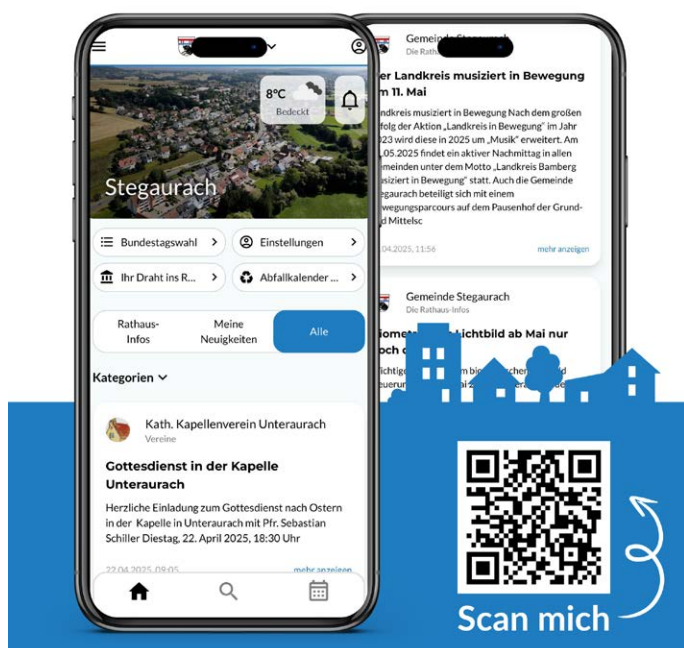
8°C
Bedeckt

Stegaurach

Bundestagswahl
Einstellungen
Ihr Draht ins R...
Abfallkalender ...

Rathaus-Infos
Meine Neuigkeiten
Alle

Kategorien

Kath. Kapellenverein Unteraurach
Vereine

Gottesdienst in der Kapelle Unteraurach

Herzliche Einladung zum Gottesdienst nach Ostern in der Kapelle in Unteraurach mit Pfr. Sebastian Schiller Diestag, 22. April 2025, 18:30 Uhr

22.04.2025, 09:05
mehr anzeigen

Gemeinde Stegaurach
Die Rathaus-Infos

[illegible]er Landkreis musiziert in Bewegung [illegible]m 11. Mai

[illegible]ndkreis musiziert in Bewegung Nach dem großen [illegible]folg der Aktion „Landkreis in Bewegung" im Jahr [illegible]023 wird diese in 2025 um „Musik" erweitert. Am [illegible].05.2025 findet ein aktiver Nachmittag in allen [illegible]emeinden unter dem Motto „Landkreis Bamberg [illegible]usiziert in Bewegung" statt. Auch die Gemeinde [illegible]egaurach beteiligt sich mit einem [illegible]ewegungsparcours auf dem Pausenhof der Grund- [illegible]d Mittelsc

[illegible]04.2025, 11:56
mehr anzeigen

Gemeinde Stegaurach
Die Rathaus-Infos

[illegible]iometr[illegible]ichtbild ab Mai nur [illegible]och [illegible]

Scan mich